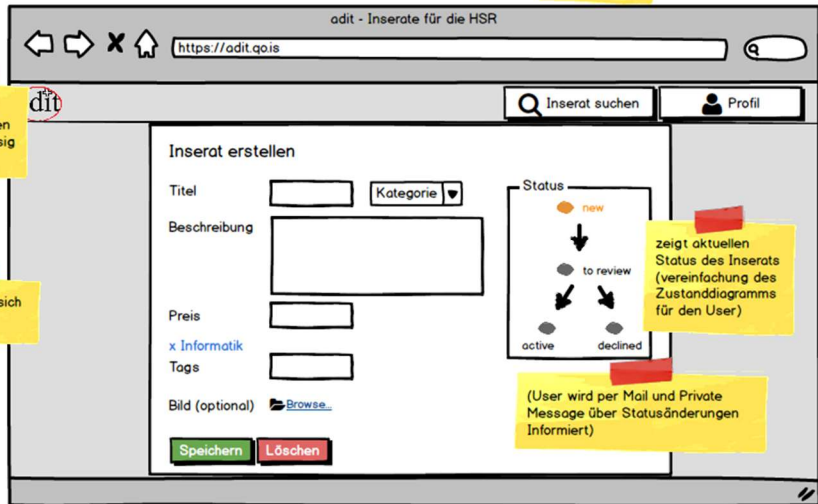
adit - Inserate für die HSR

https://adit.go.is

dit

Inserat suchen

Profil

en
sig

sich

Inserat erstellen

Titel

Kategorie

Beschreibung

Preis

x Informatik

Tags

Bild (optional)

Browse...

Speichern

Löschen

Status

new

to review

active

declined

zeigt aktuellen Status des Inserats (vereinfachung des Zustanddiagramms für den User)

(User wird per Mail und Private Message über Statusänderungen Informiert)